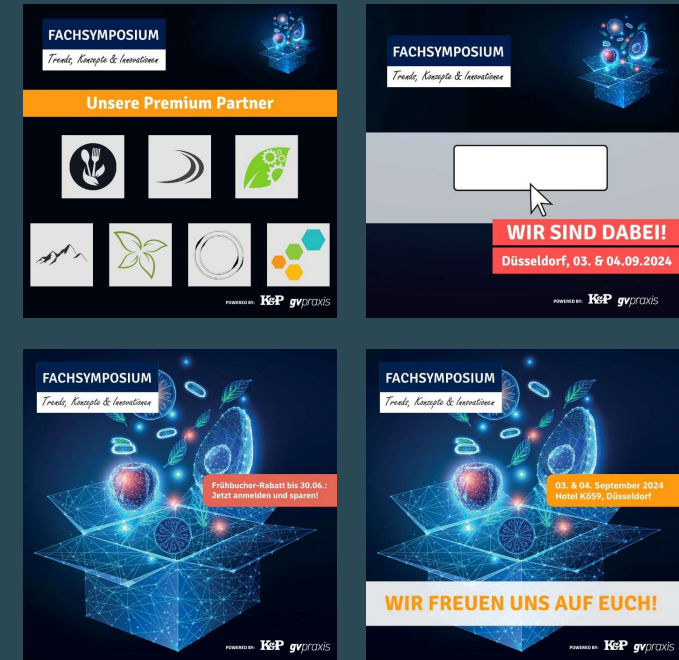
FACHSYMPOSIUM
Trends, Konzepte & Innovationen

Unsere Premium Partner

POWERED BY: K&P gvpraxis

FACHSYMPOSIUM
Trends, Konzepte & Innovationen

WIR SIND DABEI!
Düsseldorf, 03. & 04.09.2024

POWERED BY: K&P gvpraxis

FACHSYMPOSIUM
Trends, Konzepte & Innovationen

Frühbucher-Rabatt bis 30.06.: Jetzt anmelden und sparen!

POWERED BY: K&P gvpraxis

FACHSYMPOSIUM
Trends, Konzepte & Innovationen

03. & 04. September 2024
Hotel Kö59, Düsseldorf

WIR FREUEN UNS AUF EUCH!

POWERED BY: K&P gvpraxis